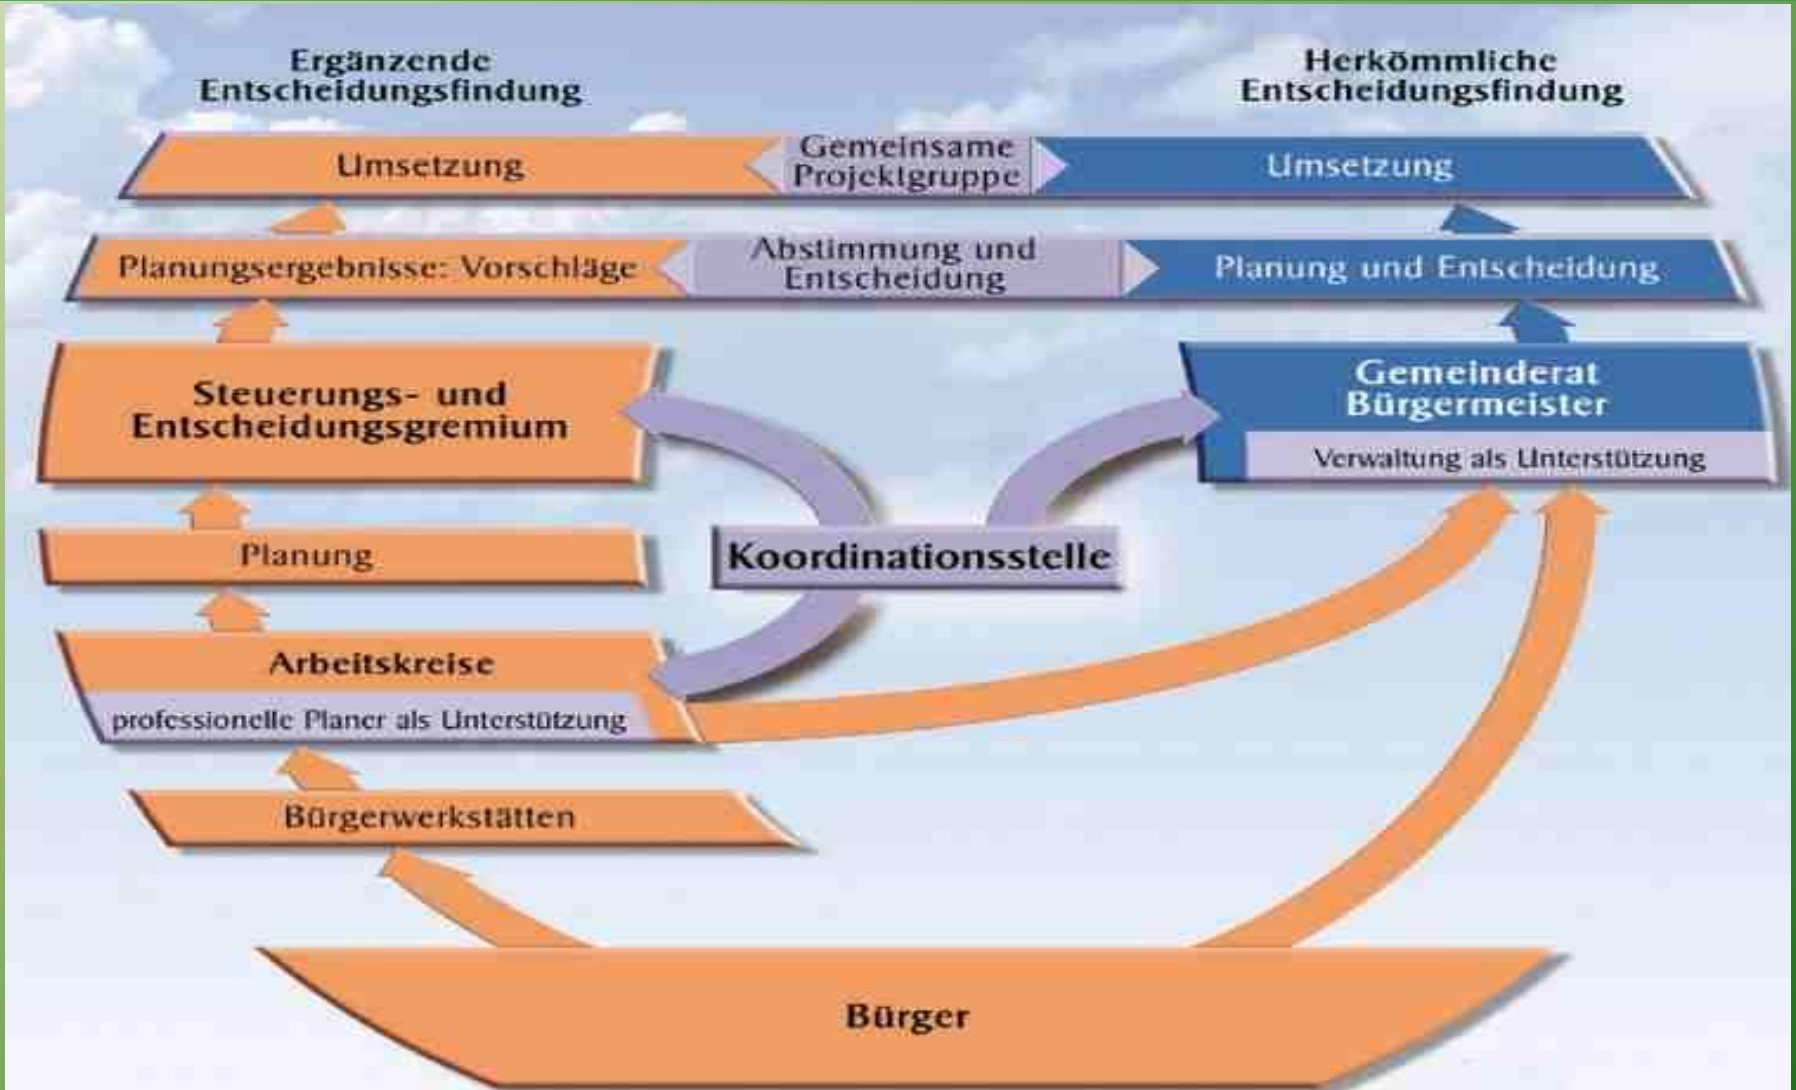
Ergänzende Entscheidungsfindung

Herkömmliche Entscheidungsfindung

Umsetzung

Gemeinsame Projektgruppe

Umsetzung

Planungsergebnisse: Vorschläge

Abstimmung und Entscheidung

Planung und Entscheidung

Steuerungs- und Entscheidungsgremium

Gemeinderat Bürgermeister

Verwaltung als Unterstützung

Planung

Koordinationsstelle

Arbeitskreise

professionelle Planer als Unterstützung

Bürgerwerkstätten

Bürger